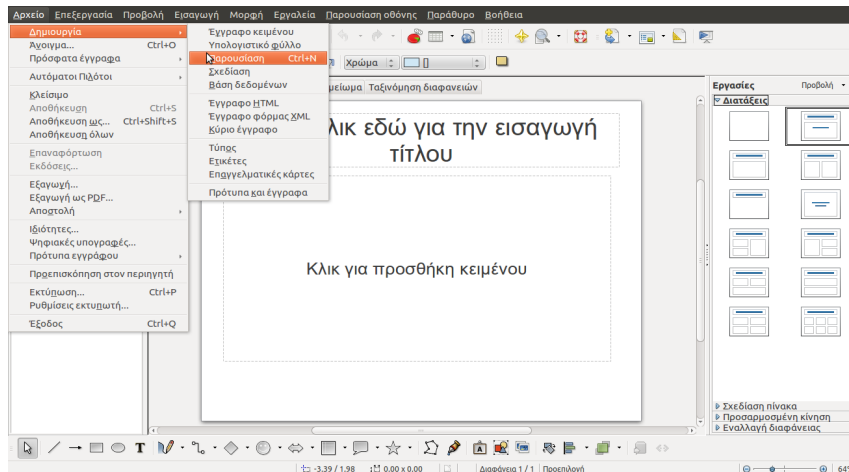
Αρχείο Επεξεργασία Προβολή Εισαγωγή Μορφή Εργαλεία Παρουσίαση οθόνης Παράθυρο Βοήθεια

Δημιουργία
Άνοιγμα... Ctrl+O
Πρόσφατα έγγραφα
Αυτόματοι Πιλότοι
Κλείσιμο
Αποθήκευση Ctrl+S
Αποθήκευση ως... Ctrl+Shift+S
Αποθήκευση όλων
Επαναφόρτωση
Εκδόσεις...
Εξαγωγή...
Εξαγωγή ως PDF...
Αποστολή
Ιδιότητες...
Ψηφιακές υπογραφές...
Πρότυπα εγγράφου
Προεπισκόπηση στον περιηγητή
Εκτύπωση... Ctrl+P
Ρυθμίσεις εκτυπωτή...
Έξοδος Ctrl+Q

Έγγραφο κειμένου
Υπολογιστικό φύλλο
Παρουσίαση Ctrl+N
Σχεδίαση
Βάση δεδομένων
Έγγραφο HTML
Έγγραφο φόρμας XML
Κύριο έγγραφο
Τύπος
Ετικέτες
Επαγγελματικές κάρτες
Πρότυπα και έγγραφα

Χρώμα

σημείωμα Ταξινόμηση διαφανειών

λικ εδώ για την εισαγωγή τίτλου

Κλικ για προσθήκη κειμένου

Εργασίες Προβολή
Διατάξεις

Σχεδίαση πίνακα
Προσαρμοσμένη κίνηση
Εναλλαγή διαφάνειας

-3.39 / 1.98 0.00 x 0.00 Διαφάνεια 1 / 1 Προεπιλογή 64